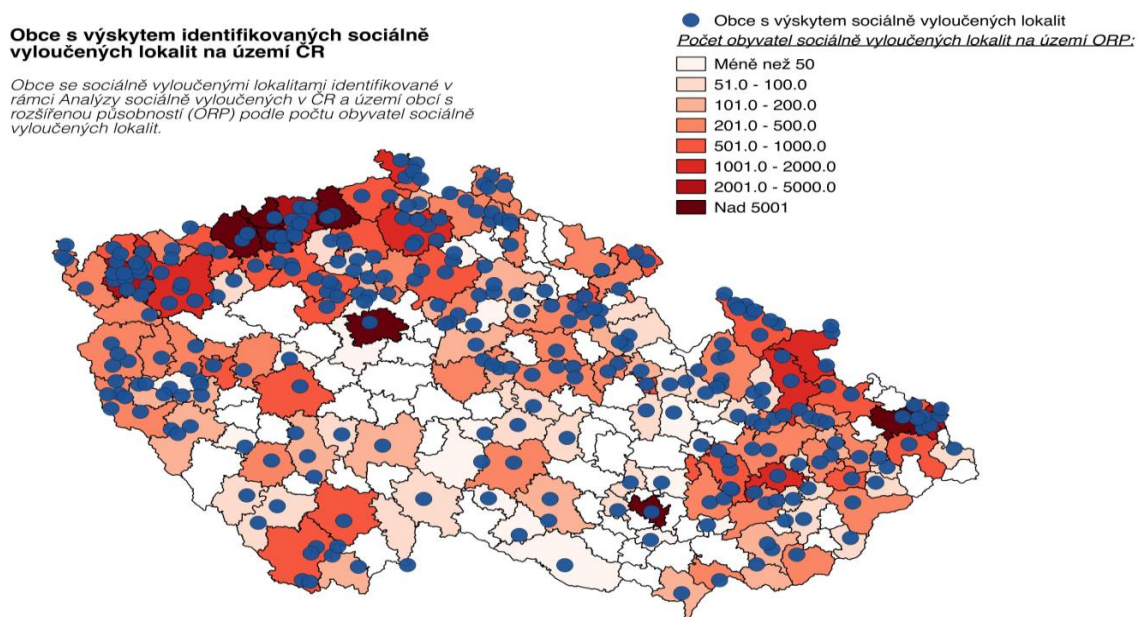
Obce s výskytem identifikovaných sociálně vyloučených lokalit na území ČR

Obce se sociálně vyloučenými lokalitami identifikované v rámci Analýzy sociálně vyloučených v ČR a území obcí s rozšířenou působností (ORP) podle počtu obyvatel sociálně vyloučených lokalit.

Obce s výskytem sociálně vyloučených lokalit

Počet obyvatel sociálně vyloučených lokalit na území ORP:

Méně než 50
51.0 - 100.0
101.0 - 200.0
201.0 - 500.0
501.0 - 1000.0
1001.0 - 2000.0
2001.0 - 5000.0
Nad 5001